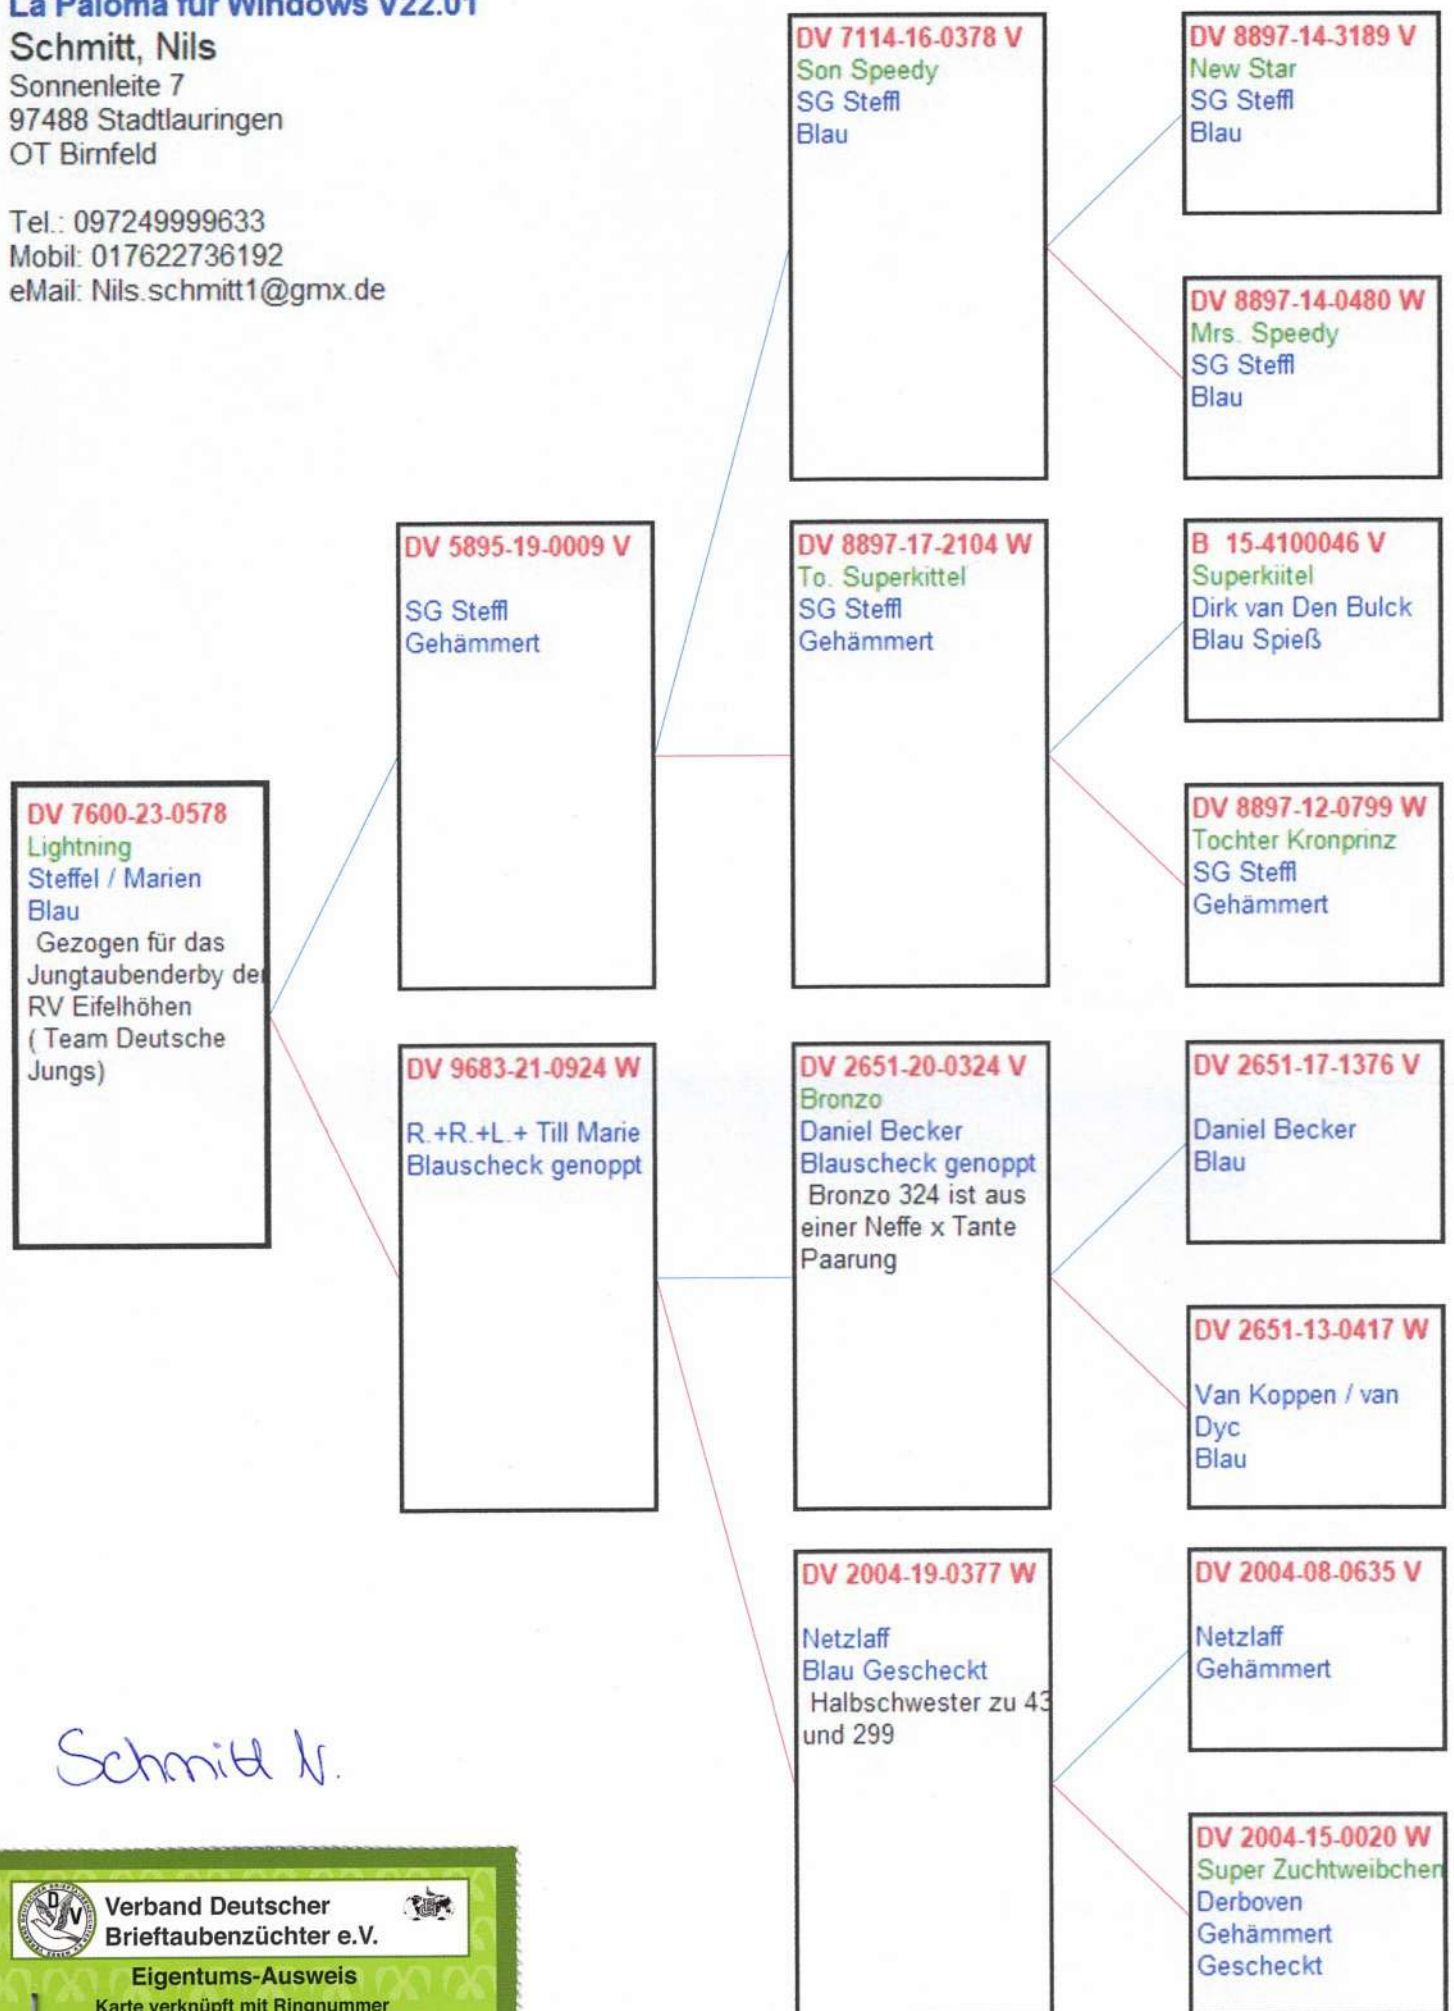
La Paloma für Windows V22.01
Schmitt, Nils
Sonnenleite 7
97488 Stadtlauringen
OT Birnfeld

Tel.: 097249999633
Mobil: 017622736192
eMail: Nils.schmitt1@gmx.de

DV 7600-23-0578
Lightning
Steffel / Marien
Blau
Gezogen für das Jungtaubenderby de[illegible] RV Eifelhöhen ( Team Deutsche Jungs)

DV 5895-19-0009 V

SG Steffl
Gehämmert

DV 9683-21-0924 W

R.+R.+L.+ Till Marie
Blauscheck genoppt

DV 7114-16-0378 V
Son Speedy
SG Steffl
Blau

DV 8897-17-2104 W
To. Superkittel
SG Steffl
Gehämmert

DV 2651-20-0324 V
Bronzo
Daniel Becker
Blauscheck genoppt
Bronzo 324 ist aus einer Neffe x Tante Paarung

DV 2004-19-0377 W

Netzlaff
Blau Gescheckt
Halbschwester zu 43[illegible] und 299

DV 8897-14-3189 V
New Star
SG Steffl
Blau

DV 8897-14-0480 W
Mrs. Speedy
SG Steffl
Blau

B 15-4100046 V
Superkiitel
Dirk van Den Bulck
Blau Spieß

DV 8897-12-0799 W
Tochter Kronprinz
SG Steffl
Gehämmert

DV 2651-17-1376 V

Daniel Becker
Blau

DV 2651-13-0417 W

Van Koppen / van Dyc
Blau

DV 2004-08-0635 V

Netzlaff
Gehämmert

DV 2004-15-0020 W
Super Zuchtweibchen
Derboven
Gehämmert
Gescheckt

Schmitt N.

Verband Deutscher Brieftaubenzüchter e.V.
Eigentums-Ausweis
Karte verknüpft mit Ringnummer